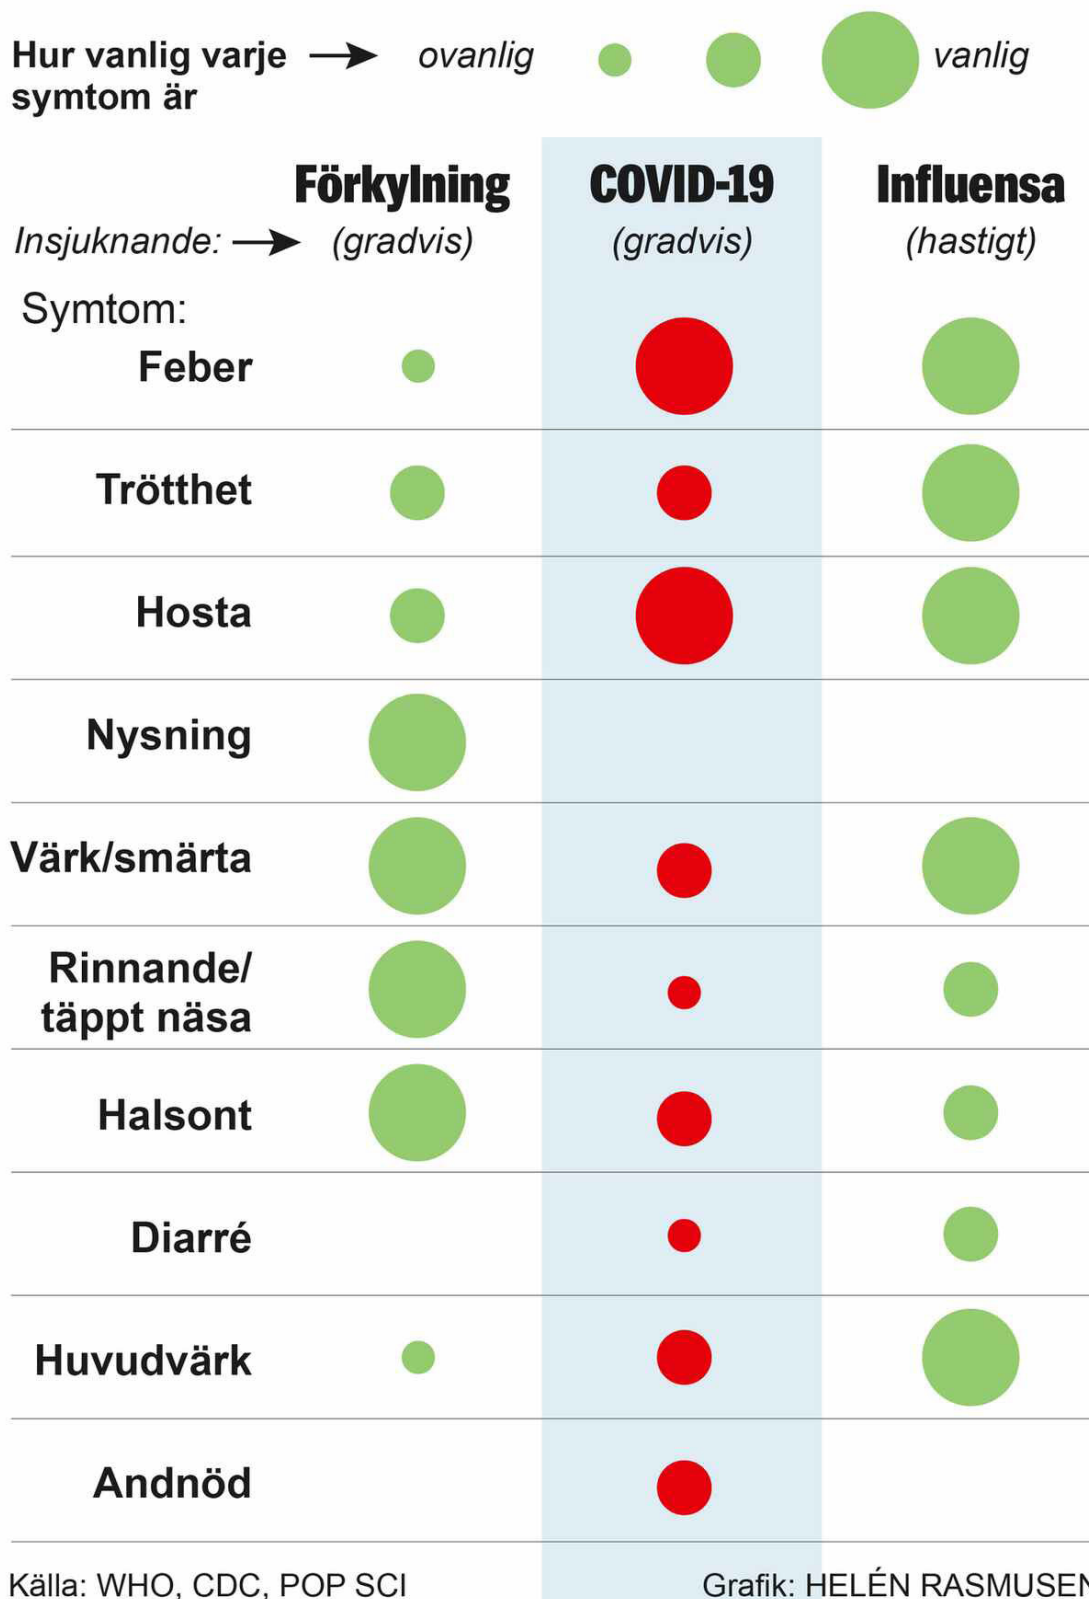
Hur vanlig varje symtom är → ovanlig vanlig

| | Förkylning | COVID-19 | Influensa |
|---|---|---|---|
| Insjuknande: → | (gradvis) | (gradvis) | (hastigt) |

Symtom:
Feber
Trötthet
Hosta
Nysning
Värk/smärta
Rinnande/ täppt näsa
Halsont
Diarré
Huvudvärk
Andnöd

Källa: WHO, CDC, POP SCI
Grafik: HELÉN RASMUSEN